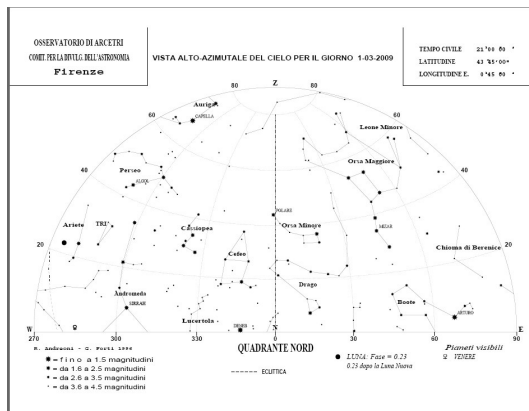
OSSERVATORIO DI ARCETRI
COMIT. PER LA DIVULG. DELL'ASTRONOMIA
Firenze

VISTA ALTO-AZIMUTALE DEL CIELO PER IL GIORNO 1-03-2009

TEMPO CIVILE 21 00 00
LATITUDINE 43 45 00
LONGITUDINE E. 8 45 00

Z
80
80
60
60
40
40
20
20
Auriga
CAPELLA
Leone Minore
Orsa Maggiore
Perseo
ALGOL
Ariete
TRI
Cassiopea
POLARE
Orsa Minore
MIZAR
Chioma di Berenice
Cefeo
Drago
Andromeda
SIRRAH
Boote
ARTURO
Lucertola
DENEB
W
N
E
270
300
330
0
30
60
90

E. Andreoni - G. Forti 1996
QUADRANTE NORD
● = f i n o a 1.5 magnitudini
● = da 1.6 a 2.5 magnitudini
• = da 2.6 a 3.5 magnitudini
· = da 3.6 a 4.5 magnitudini
------- ECLITTICA
LUNA: Fase = 0.23
0.23 dopo la Luna Nuova
Pianeti visibili
♀ VENERE